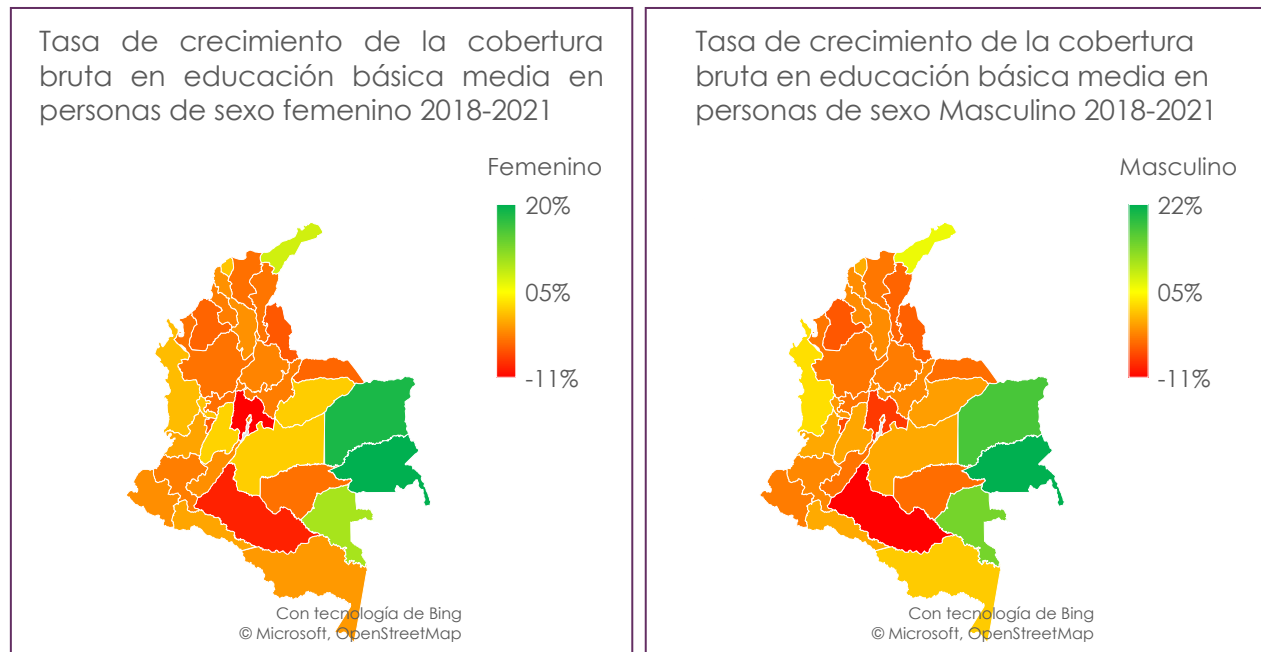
Tasa de crecimiento de la cobertura bruta en educación básica media en personas de sexo femenino 2018-2021

Femenino
20%
05%
-11%

Con tecnología de Bing
© Microsoft, OpenStreetMap

Tasa de crecimiento de la cobertura bruta en educación básica media en personas de sexo Masculino 2018-2021

Masculino
22%
05%
-11%

Con tecnología de Bing
© Microsoft, OpenStreetMap